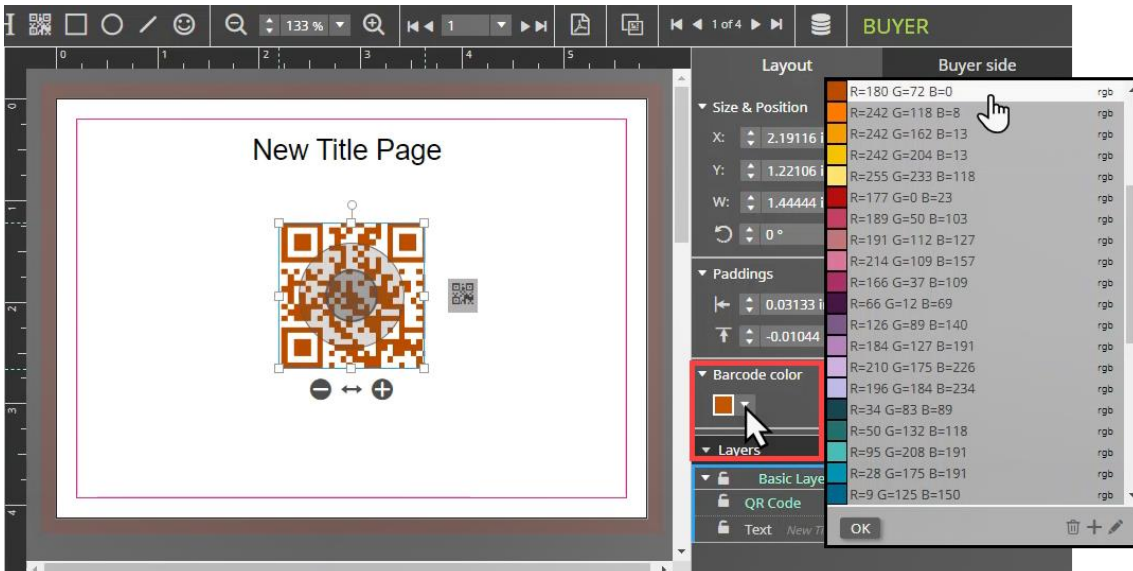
133 %
1
1 of 4
BUYER

New Title Page

Layout
Buyer side
Size & Position
X: 2.19116 i
Y: 1.22106 i
W: 1.44444 i
0 °
Paddings
0.03133 i
-0.01044
Barcode color
Layers
Basic Laye
QR Code
Text New Ti

| | |
|---|---|
| R=180 G=72 B=0 | rgb |
| R=242 G=118 B=8 | rgb |
| R=242 G=162 B=13 | rgb |
| R=242 G=204 B=13 | rgb |
| R=255 G=233 B=118 | rgb |
| R=177 G=0 B=23 | rgb |
| R=189 G=50 B=103 | rgb |
| R=191 G=112 B=127 | rgb |
| R=214 G=109 B=157 | rgb |
| R=166 G=37 B=109 | rgb |
| R=66 G=12 B=69 | rgb |
| R=126 G=89 B=140 | rgb |
| R=184 G=127 B=191 | rgb |
| R=210 G=175 B=226 | rgb |
| R=196 G=184 B=234 | rgb |
| R=34 G=83 B=89 | rgb |
| R=50 G=132 B=118 | rgb |
| R=95 G=208 B=191 | rgb |
| R=28 G=175 B=191 | rgb |
| R=9 G=125 B=150 | rgb |

OK